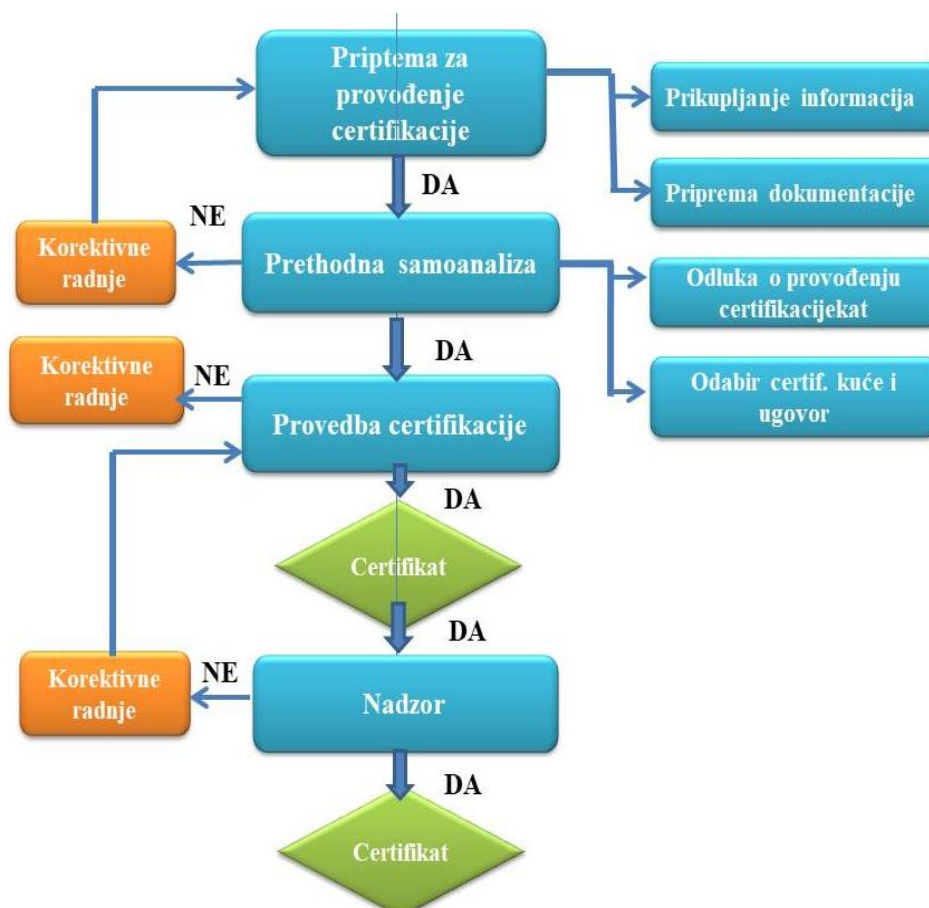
Priptema za provođenje certifikacije

Prikupljanje informacija

Priprema dokumentacije

DA

NE

Korektivne radnje

Prethodna samoanaliza

Odluka o provođenju certifikacijekat

DA

Korektivne radnje

NE

Odabir certif. kuće i ugovor

Provedba certifikacije

DA

Certifikat

DA

Korektivne radnje

NE

Nadzor

DA

Certifikat